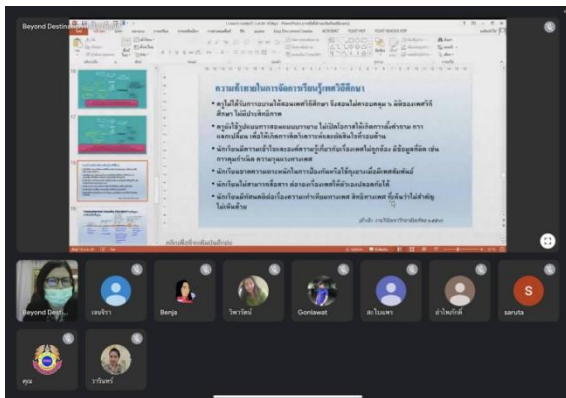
Beyond Destina

ความท้าทายในการจัดการเรียนรู้เพศวิถีศึกษา

• ครูไม่ได้รับการอบรมให้สอนเพศวิถีศึกษา จึงสอนไม่ครอบคลุม ๖ มิติของเพศวิถีศึกษา ไม่มีประสิทธิภาพ

• ครูยังใช้รูปแบบการสอนแบบบรรยาย ไม่เปิดโอกาสให้เกิดการตั้งคำถาม การแลกเปลี่ยน เพื่อให้เกิดการคิดวิเคราะห์และตัดสินใจด้วยตนเอง

• นักเรียนมีความเข้าใจคลาดเคลื่อนเกี่ยวกับเรื่องเพศในทุกมิติ

• นักเรียนขาดความตระหนักในการป้องกันตนเอง

• นักเรียนไม่สามารถเลือกหาข้อมูลเรื่องเพศได้ด้วยตนเอง

• นักเรียนมีทัศนคติต่อเรื่องความเท่าเทียมทางเพศ

คลิกเพื่อเพิ่มบันทึกย่อ

Beyond Desti...

เจนจิรา

Benja

วิหารัตน์

Gonlawat

สะโบแพร

อำไพภักดิ์

saruta

S

คุณ

วารินทร์